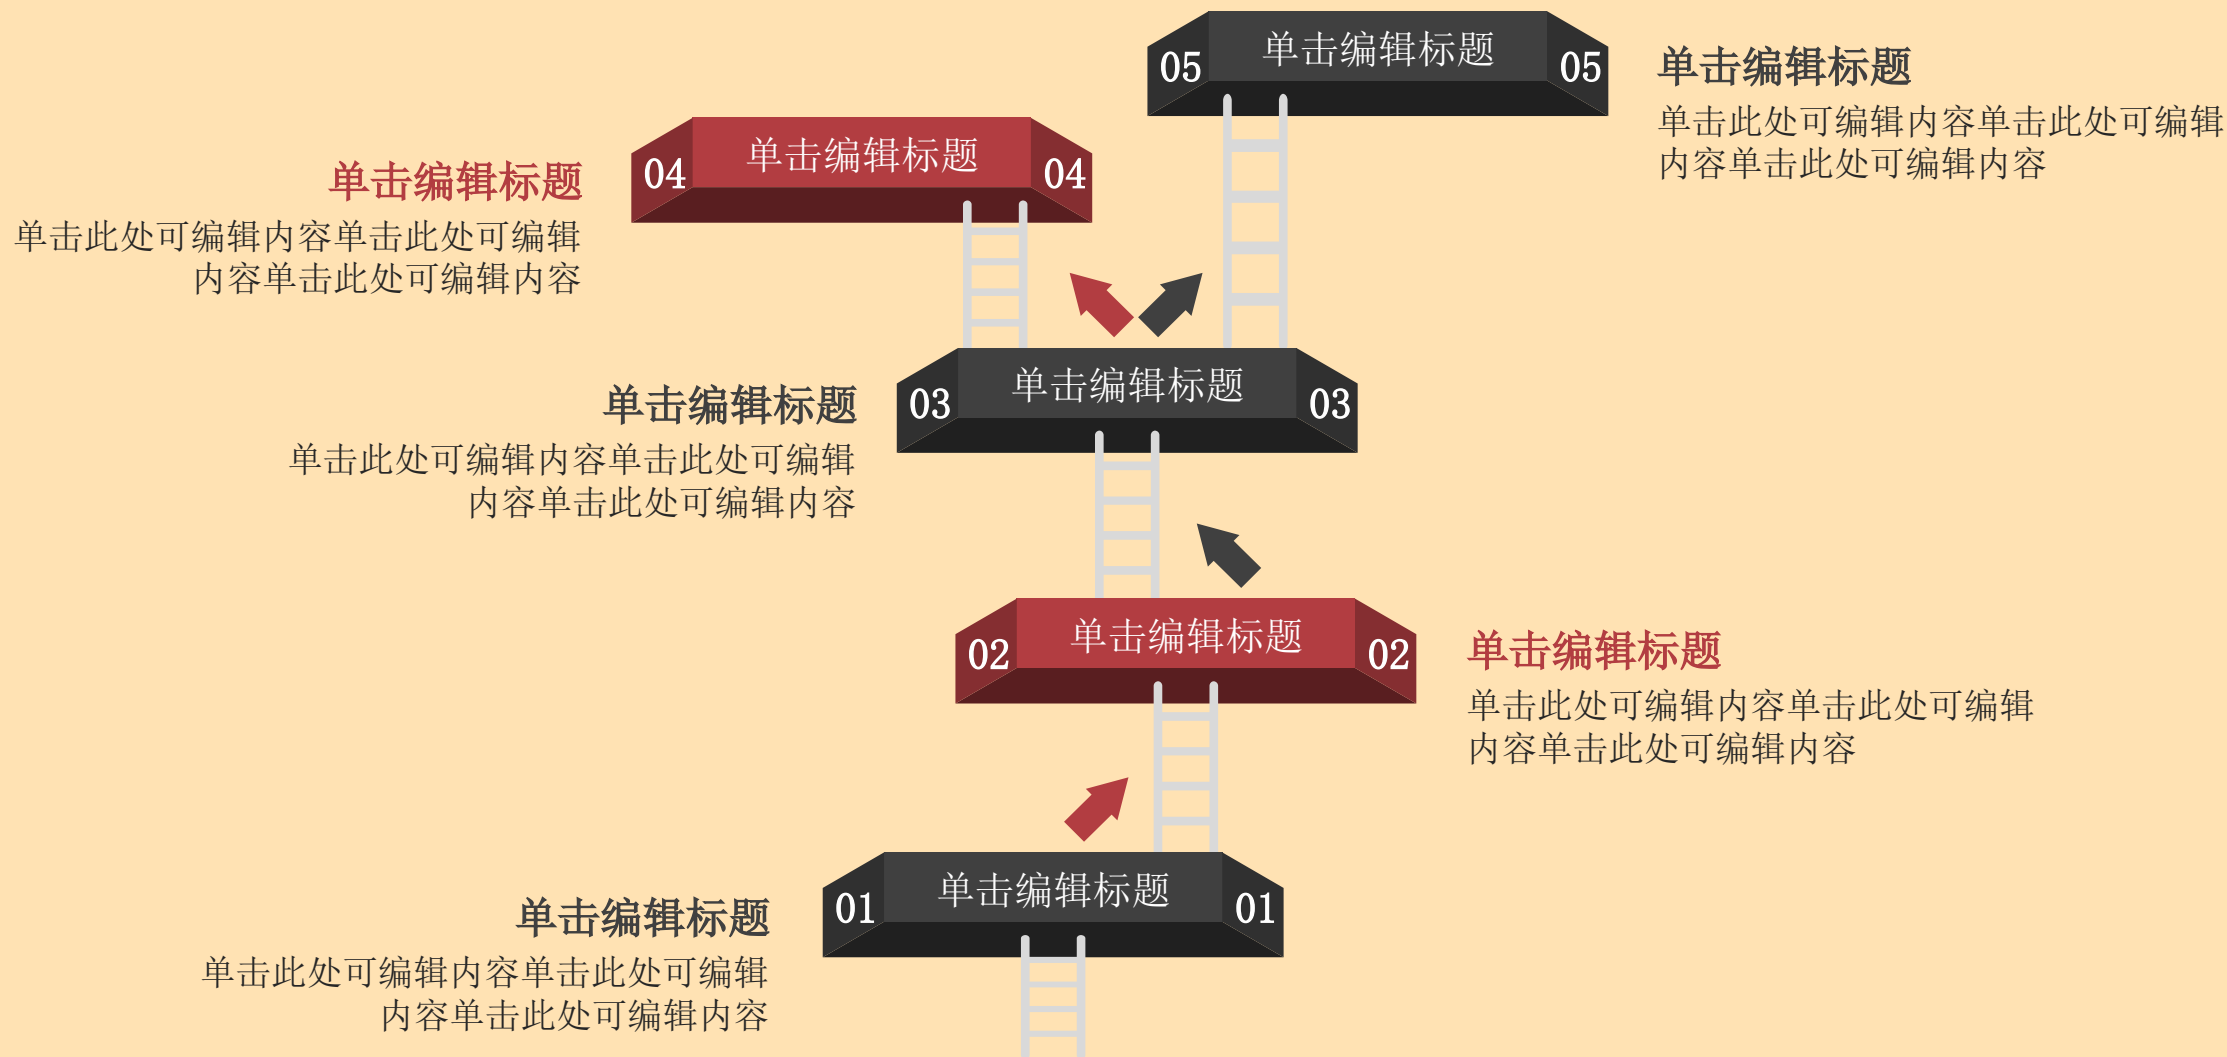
05 单击编辑标题 05

单击编辑标题

单击此处可编辑内容单击此处可编辑内容单击此处可编辑内容

04 单击编辑标题 04

单击编辑标题

单击此处可编辑内容单击此处可编辑内容单击此处可编辑内容

03 单击编辑标题 03

单击编辑标题

单击此处可编辑内容单击此处可编辑内容单击此处可编辑内容

02 单击编辑标题 02

单击编辑标题

单击此处可编辑内容单击此处可编辑内容单击此处可编辑内容

01 单击编辑标题 01

单击编辑标题

单击此处可编辑内容单击此处可编辑内容单击此处可编辑内容